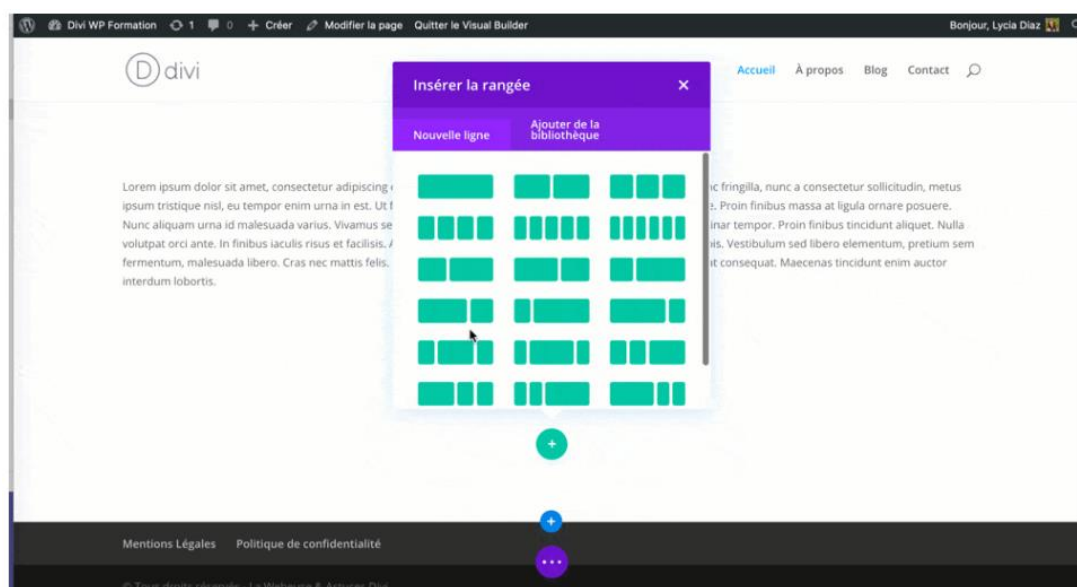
Divi WP Formation 1 0 + Créer Modifier la page Quitter le Visual Builder Bonjour, Lycia Diaz

divi

Accueil À propos Blog Contact

Insérer la rangée ×

Nouvelle ligne Ajouter de la bibliothèque

Lorem ipsum dolor sit amet, consectetur adipiscing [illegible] ipsum tristique nisl, eu tempor enim urna in est. Ut f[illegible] Nunc aliquam urna id malesuada varius. Vivamus se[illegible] volutpat orci ante. In finibus iaculis risus et facilisis. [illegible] fermentum, malesuada libero. Cras nec mattis felis. interdum lobortis.

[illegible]c fringilla, nunc a consectetur sollicitudin, metus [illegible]e. Proin finibus massa at ligula ornare posuere. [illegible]inar tempor. Proin finibus tincidunt aliquet. Nulla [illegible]is. Vestibulum sed libero elementum, pretium sem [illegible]t consequat. Maecenas tincidunt enim auctor

Mentions Légales Politique de confidentialité

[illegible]